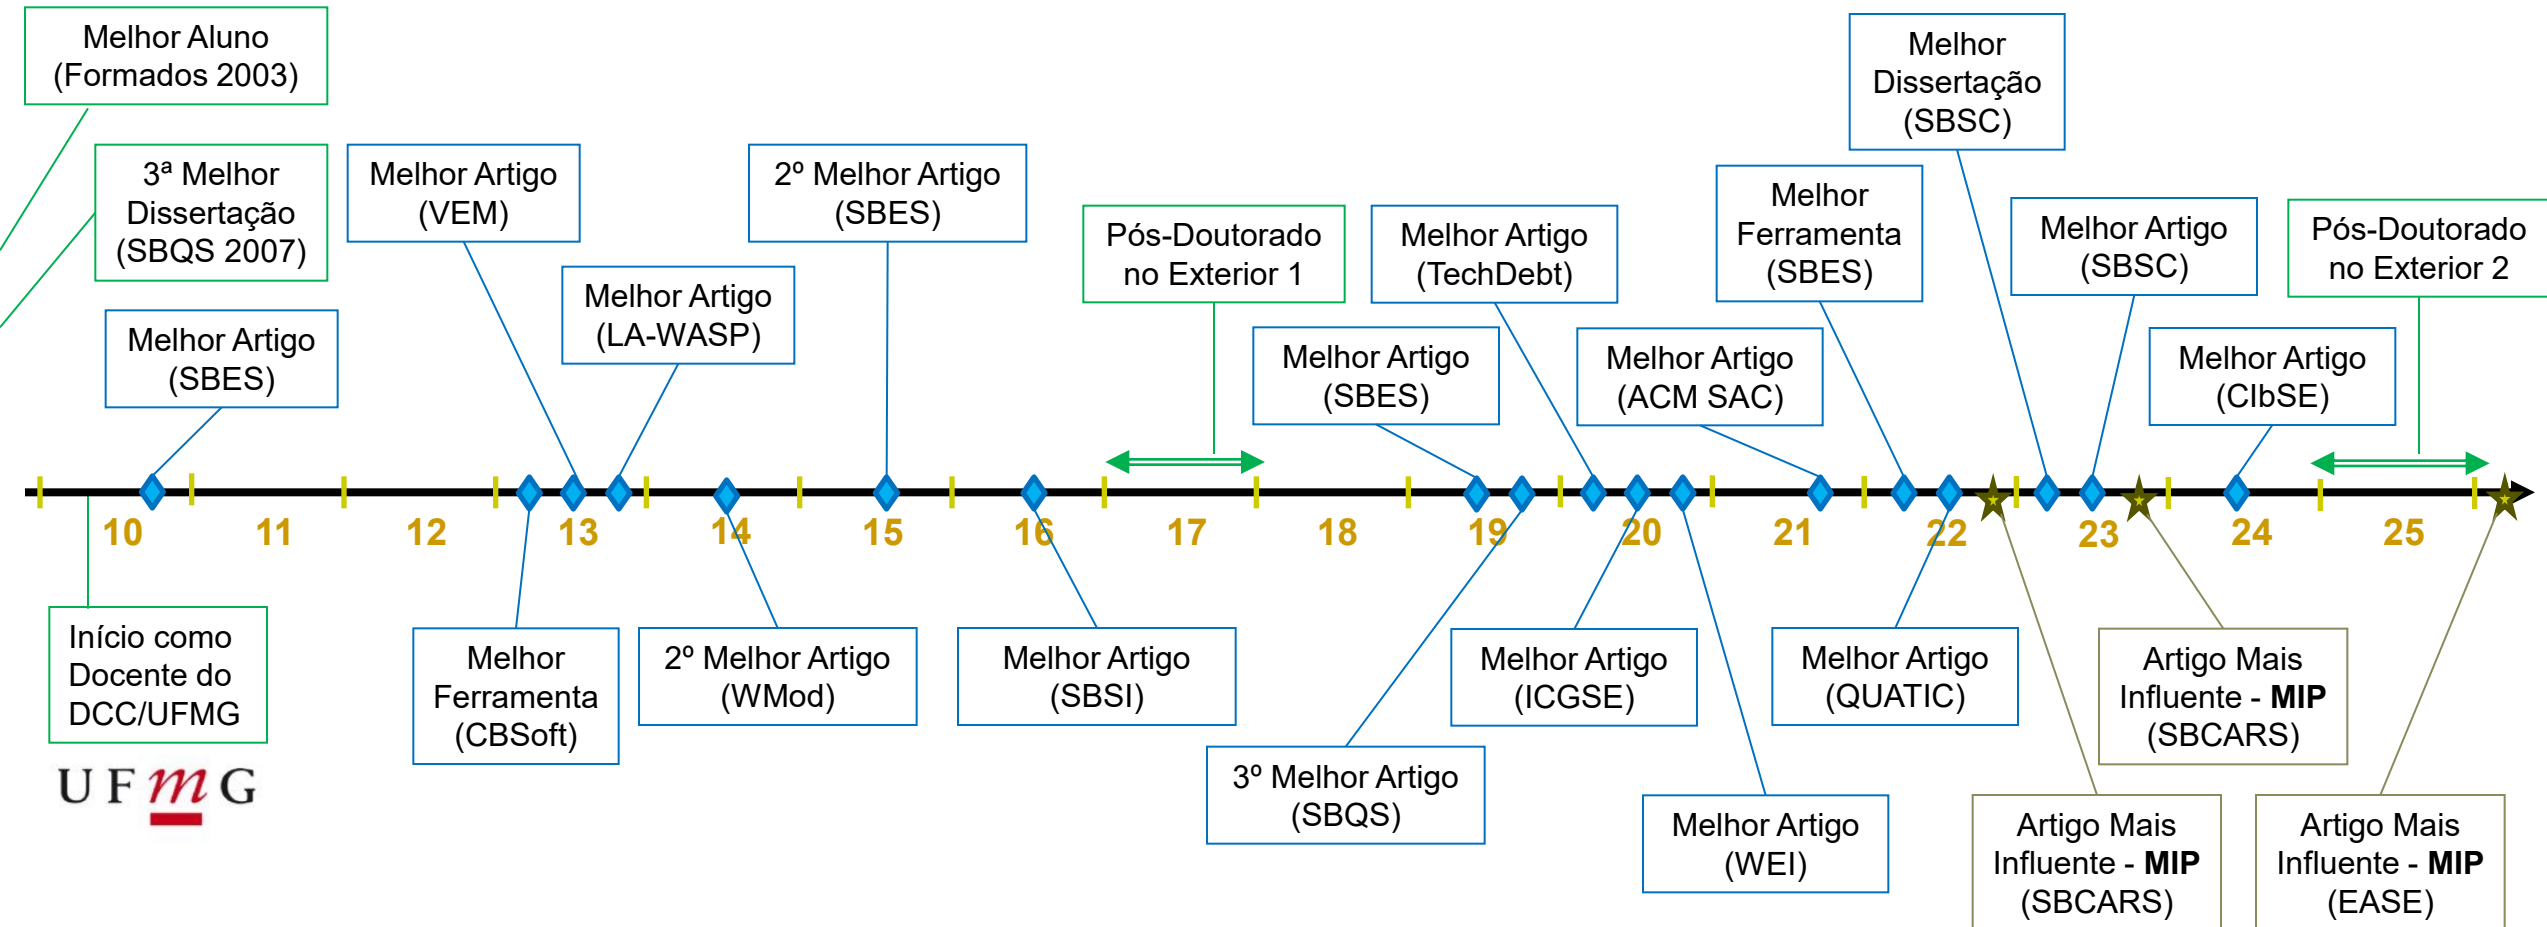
Melhor Aluno (Formados 2003)

3ª Melhor Dissertação (SBQS 2007)

Melhor Artigo (SBES)

Melhor Artigo (VEM)

Melhor Artigo (LA-WASP)

2º Melhor Artigo (SBES)

Pós-Doutorado no Exterior 1

Melhor Artigo (SBES)

Melhor Artigo (TechDebt)

Melhor Artigo (ACM SAC)

Melhor Ferramenta (SBES)

Melhor Dissertação (SBSC)

Melhor Artigo (SBSC)

Melhor Artigo (CIbSE)

Pós-Doutorado no Exterior 2

10 11 12 13 14 15 16 17 18 19 20 21 22 23 24 25

Início como Docente do DCC/UFMG

UFMG

Melhor Ferramenta (CBSoft)

2º Melhor Artigo (WMod)

Melhor Artigo (SBSI)

3º Melhor Artigo (SBQS)

Melhor Artigo (ICGSE)

Melhor Artigo (WEI)

Melhor Artigo (QUATIC)

Artigo Mais Influente - **MIP** (SBCARS)

Artigo Mais Influente - **MIP** (SBCARS)

Artigo Mais Influente - **MIP** (EASE)